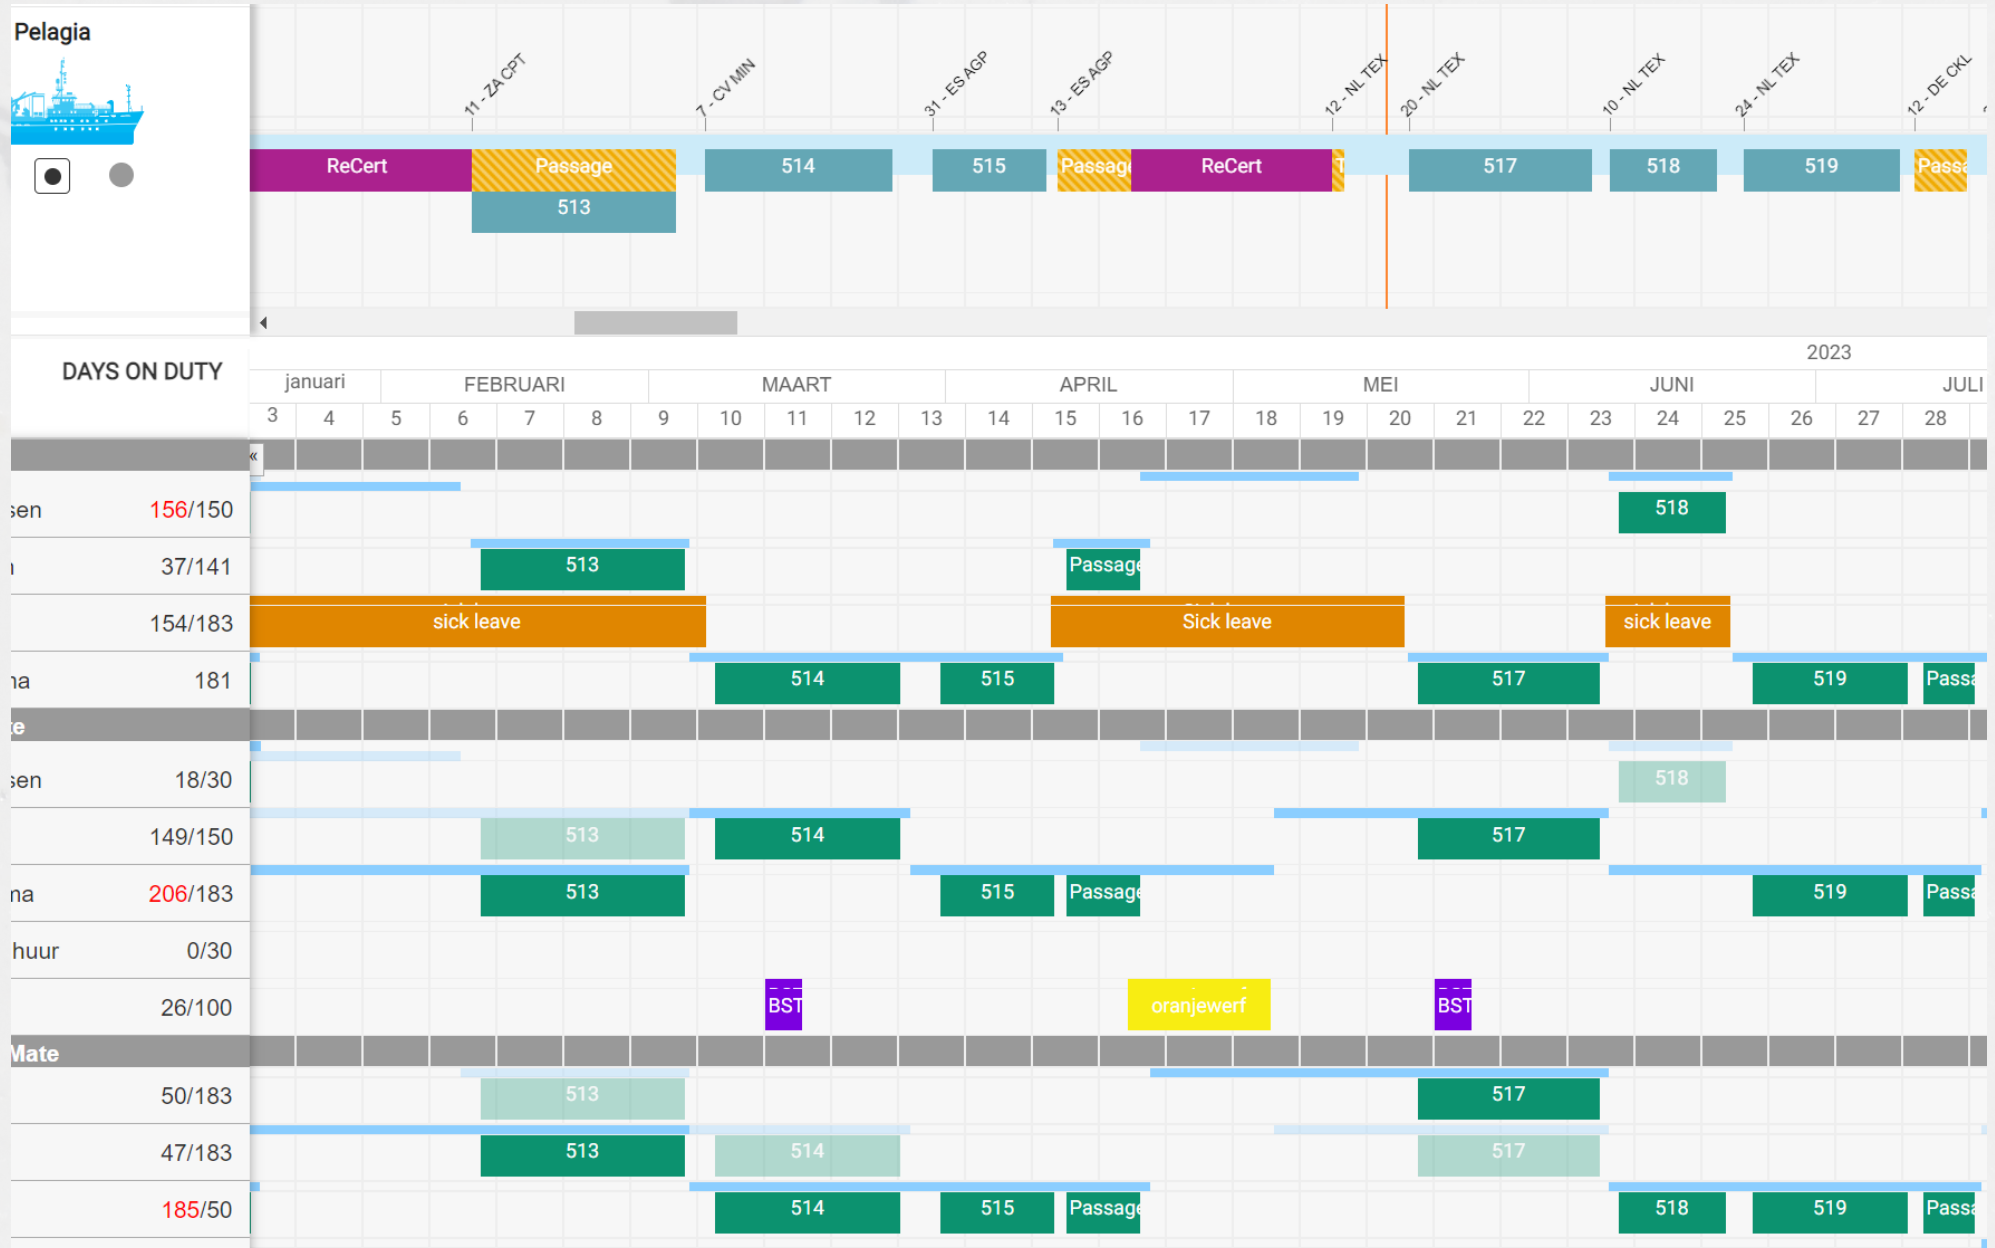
Pelagia

11 - ZA CPT
7 - CV MIN
31 - ES AGP
13 - ES AGP
12 - NL TEX
20 - NL TEX
10 - NL TEX
24 - NL TEX
12 - DE CKL

ReCert
Passage
513
514
515
Passag
ReCert
T
517
518
519
Pass

DAYS ON DUTY

2023

| januari | FEBRUARI | MAART | APRIL | MEI | JUNI | JULI |
|---|---|---|---|---|---|---|

3 4 5 6 7 8 9 10 11 12 13 14 15 16 17 18 19 20 21 22 23 24 25 26 27 28

«

sen 156/150
518

37/141
513
Passage

154/183
sick leave
Sick leave
sick leave

na 181
514
515
517
519
Pass

e

sen 18/30
518

149/150
513
514
517

na 206/183
513
515
Passage
519
Pass

huur 0/30

26/100
BST
oranjewerf
BST

Mate

50/183
513
517

47/183
513
514
517

185/50
514
515
Passage
518
519
Pass